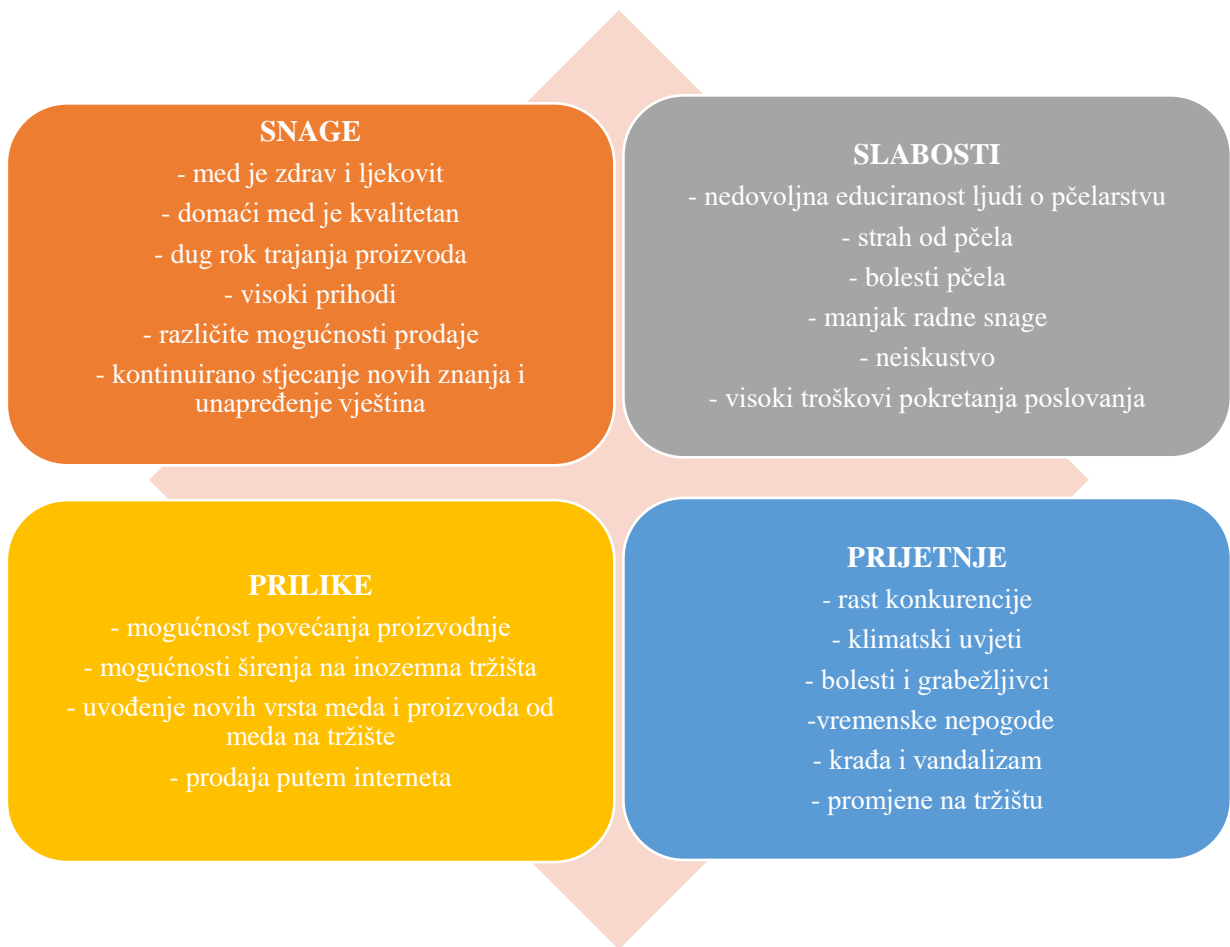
SNAGE
- med je zdrav i ljekovit
- domaći med je kvalitetan
- dug rok trajanja proizvoda
- visoki prihodi
- različite mogućnosti prodaje
- kontinuirano stjecanje novih znanja i unapređenje vještina

SLABOSTI
- nedovoljna educiranost ljudi o pčelarstvu
- strah od pčela
- bolesti pčela
- manjak radne snage
- neiskustvo
- visoki troškovi pokretanja poslovanja

PRILIKE
- mogućnost povećanja proizvodnje
- mogućnosti širenja na inozemna tržišta
- uvođenje novih vrsta meda i proizvoda od meda na tržište
- prodaja putem interneta

PRIJETNJE
- rast konkurencije
- klimatski uvjeti
- bolesti i grabežljivci
-vremenske nepogode
- krađa i vandalizam
- promjene na tržištu